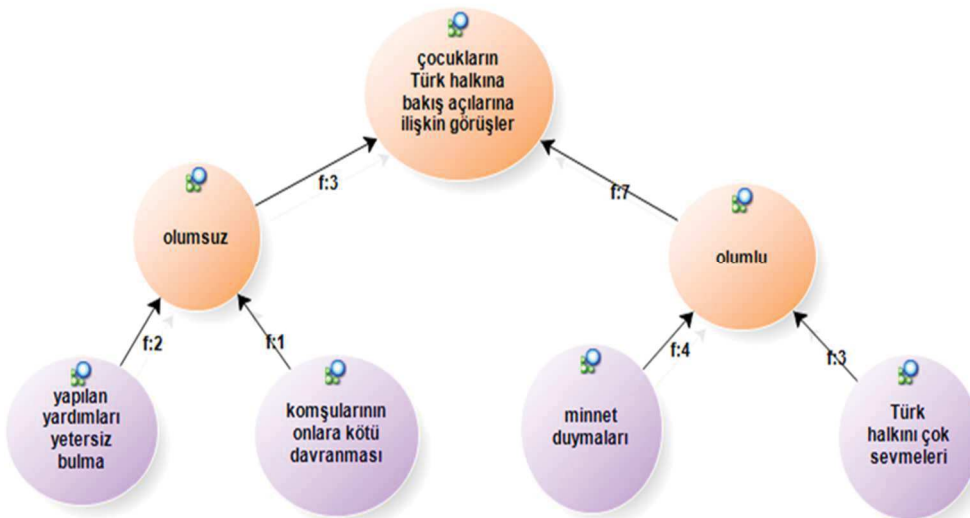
çocukların Türk halkına bakış açılarına ilişkin görüşler

f:3

f:7

olumsuz

olumlu

f:2

f:1

f:4

f:3

yapılan yardımları yetersiz bulma

komşularının onlara kötü davranması

minnet duymaları

Türk halkını çok sevmeleri